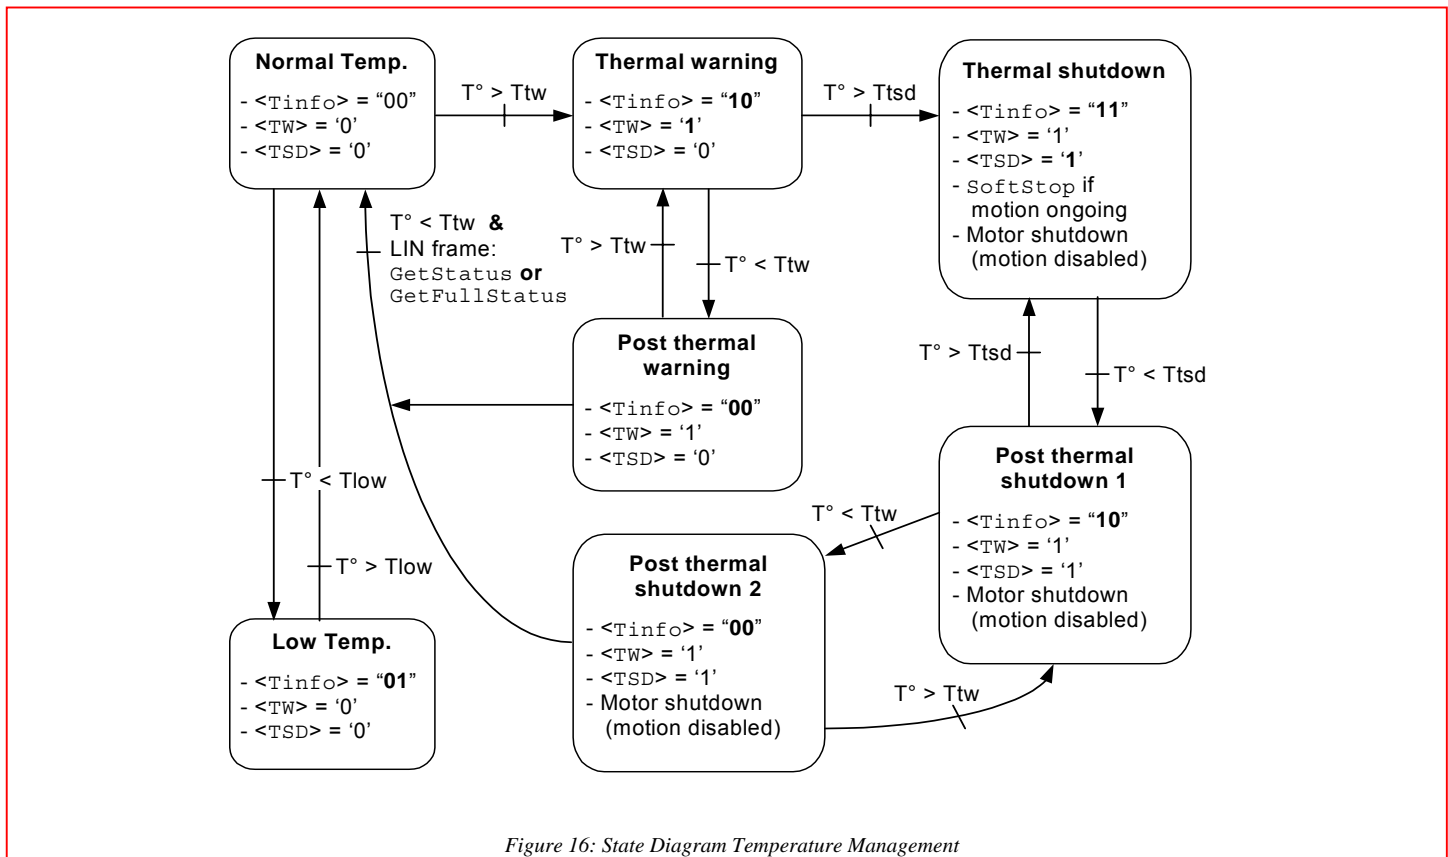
**Normal Temp.**

- <Tinfo> = "00"
- <TW> = '0'
- <TSD> = '0'

T° > Ttw

**Thermal warning**

- <Tinfo> = "**10**"
- <TW> = '**1**'
- <TSD> = '0'

T° > Ttsd

**Thermal shutdown**

- <Tinfo> = "**11**"
- <TW> = '1'
- <TSD> = '**1**'
- SoftStop if motion ongoing
- Motor shutdown (motion disabled)

T° < Ttw **&** LIN frame: GetStatus **or** GetFullStatus

T° > Ttw

T° < Ttw

**Post thermal warning**

- <Tinfo> = "**00**"
- <TW> = '1'
- <TSD> = '0'

T° > Ttsd

T° < Ttsd

T° < Tlow

T° > Tlow

**Post thermal shutdown 1**

- <Tinfo> = "**10**"
- <TW> = '1'
- <TSD> = '1'
- Motor shutdown (motion disabled)

T° < Ttw

**Post thermal shutdown 2**

- <Tinfo> = "**00**"
- <TW> = '1'
- <TSD> = '1'
- Motor shutdown (motion disabled)

T° > Ttw

**Low Temp.**

- <Tinfo> = "**01**"
- <TW> = '0'
- <TSD> = '0'

*Figure 16: State Diagram Temperature Management*